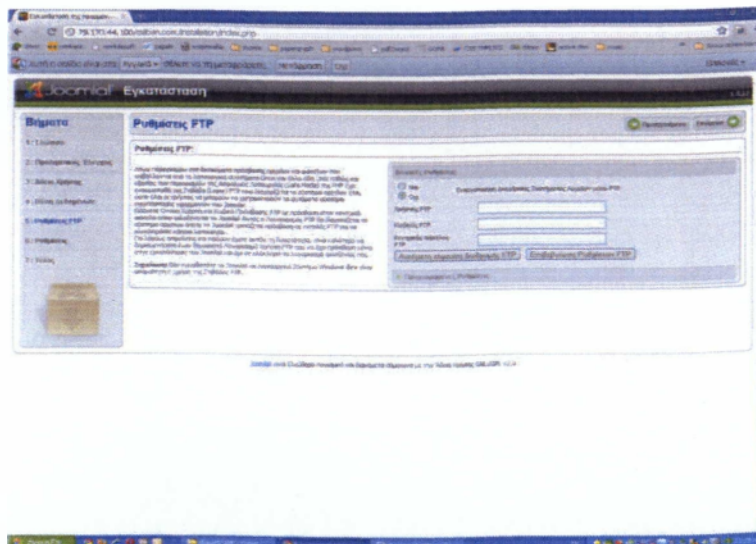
Joomla! Εγκατάσταση

Βήματα

1 : Γλώσσα

2 : Προεγκατάστασης Έλεγχος

3 : Άδεια Χρήσης

4 : Βάση Δεδομένων

5 : Ρυθμίσεις FTP

6 : Ρυθμίσεις

7 : Τέλος

Ρυθμίσεις FTP

Προηγούμενο Επόμενο

Ρυθμίσεις FTP

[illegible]

Ναι

Όχι

Όνομα χρήστη FTP

Κωδικός FTP

Αυτόματη εύρεση διαδρομής FTP

Επιβεβαίωση Ρυθμίσεων FTP

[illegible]